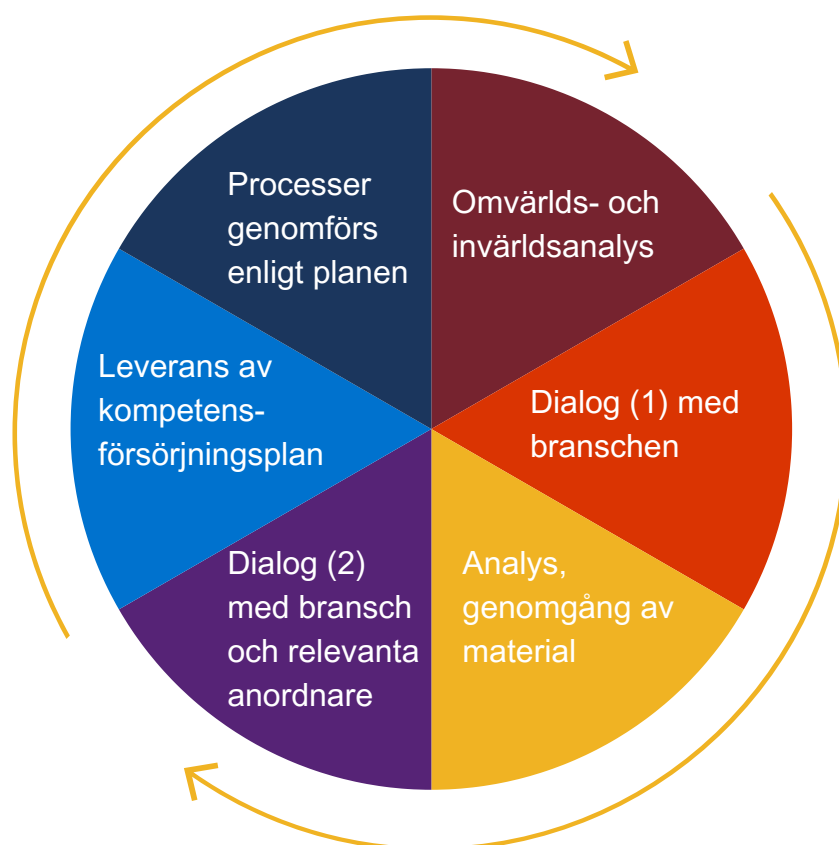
Omvärlds- och invärldsanalys

Dialog (1) med branschen

Analys, genomgång av material

Dialog (2) med bransch och relevanta anordnare

Leverans av kompetensförsörjningsplan

Processer genomförs enligt planen